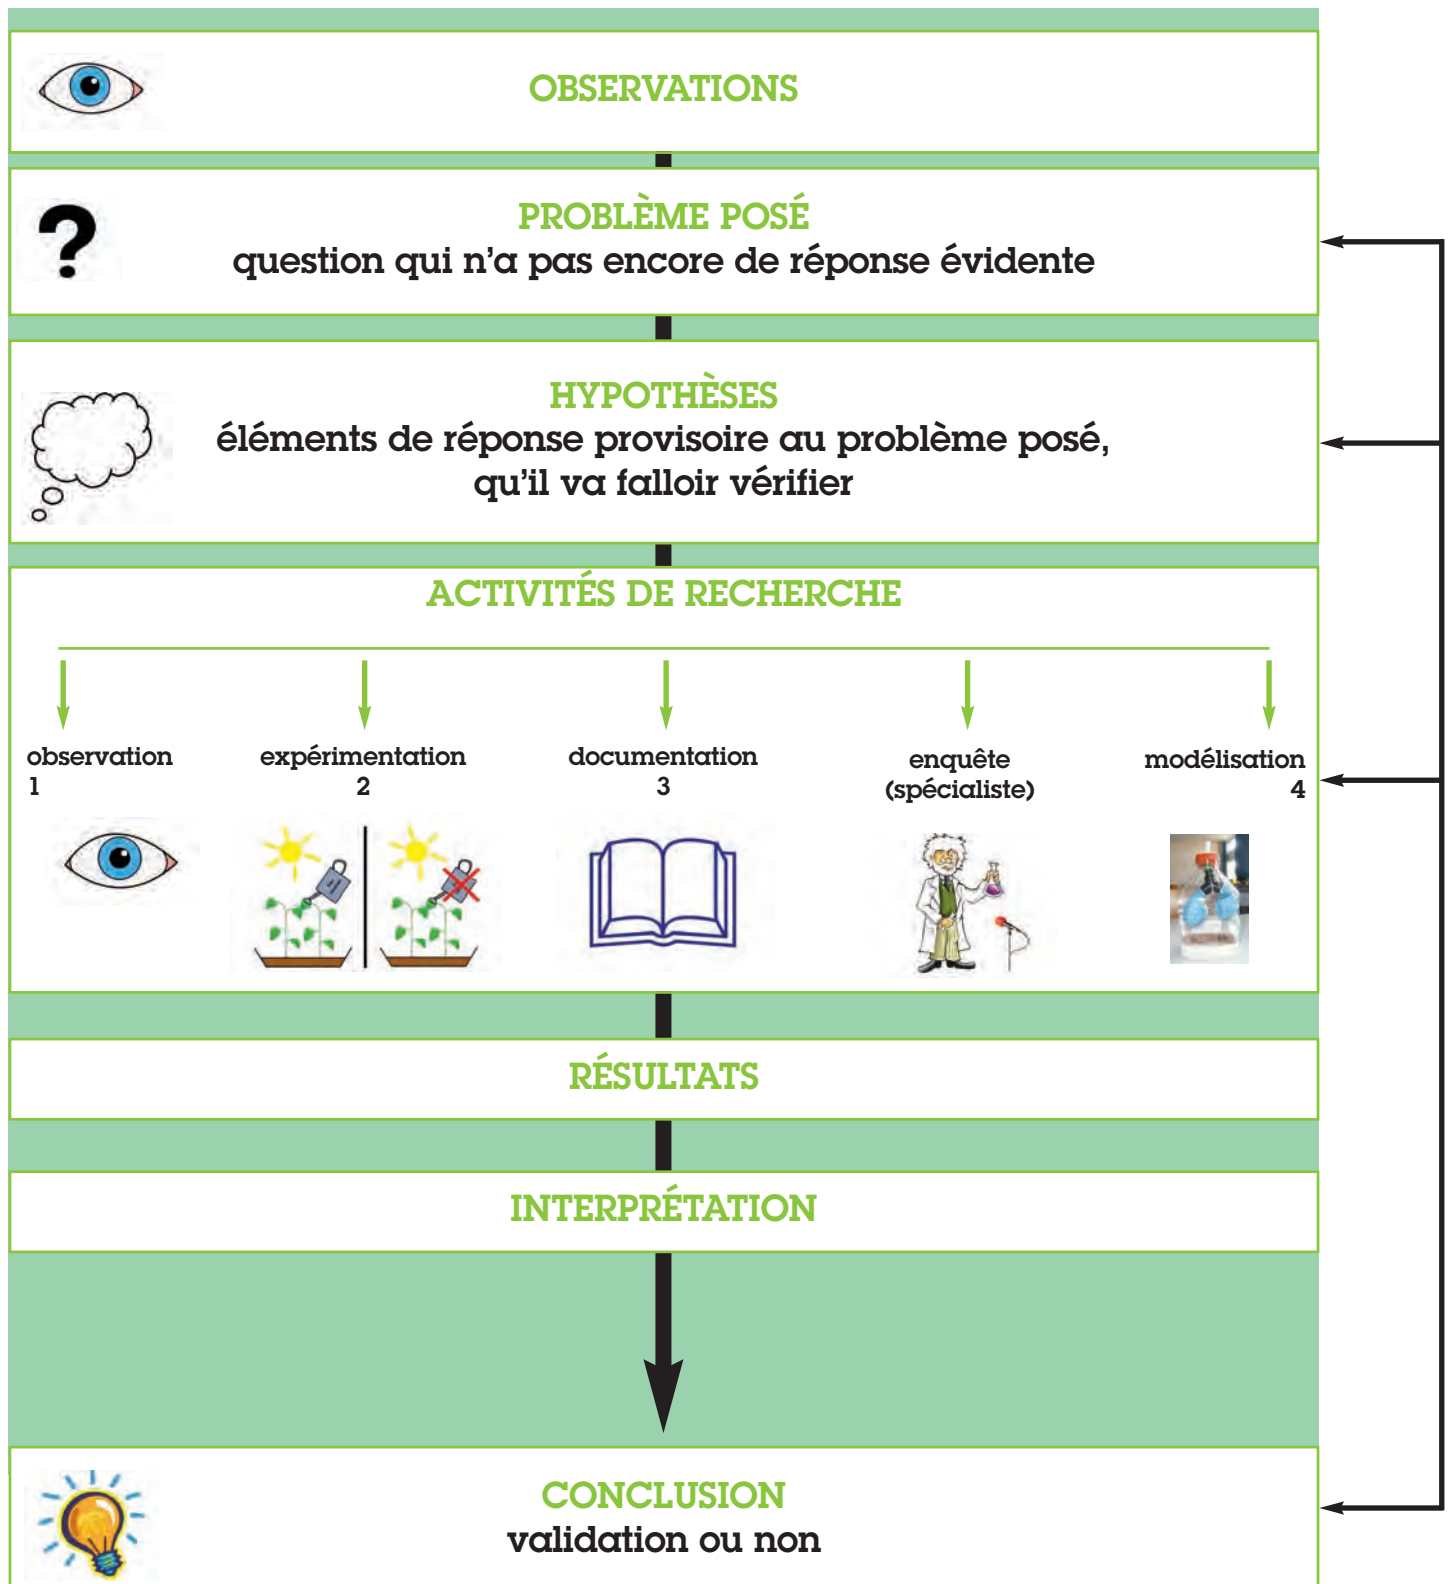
OBSERVATIONS

PROBLÈME POSÉ
question qui n'a pas encore de réponse évidente

HYPOTHÈSES
éléments de réponse provisoire au problème posé, qu'il va falloir vérifier

ACTIVITÉS DE RECHERCHE

observation
1

expérimentation
2

documentation
3

enquête
(spécialiste)

modélisation
4

RÉSULTATS

INTERPRÉTATION

CONCLUSION
validation ou non